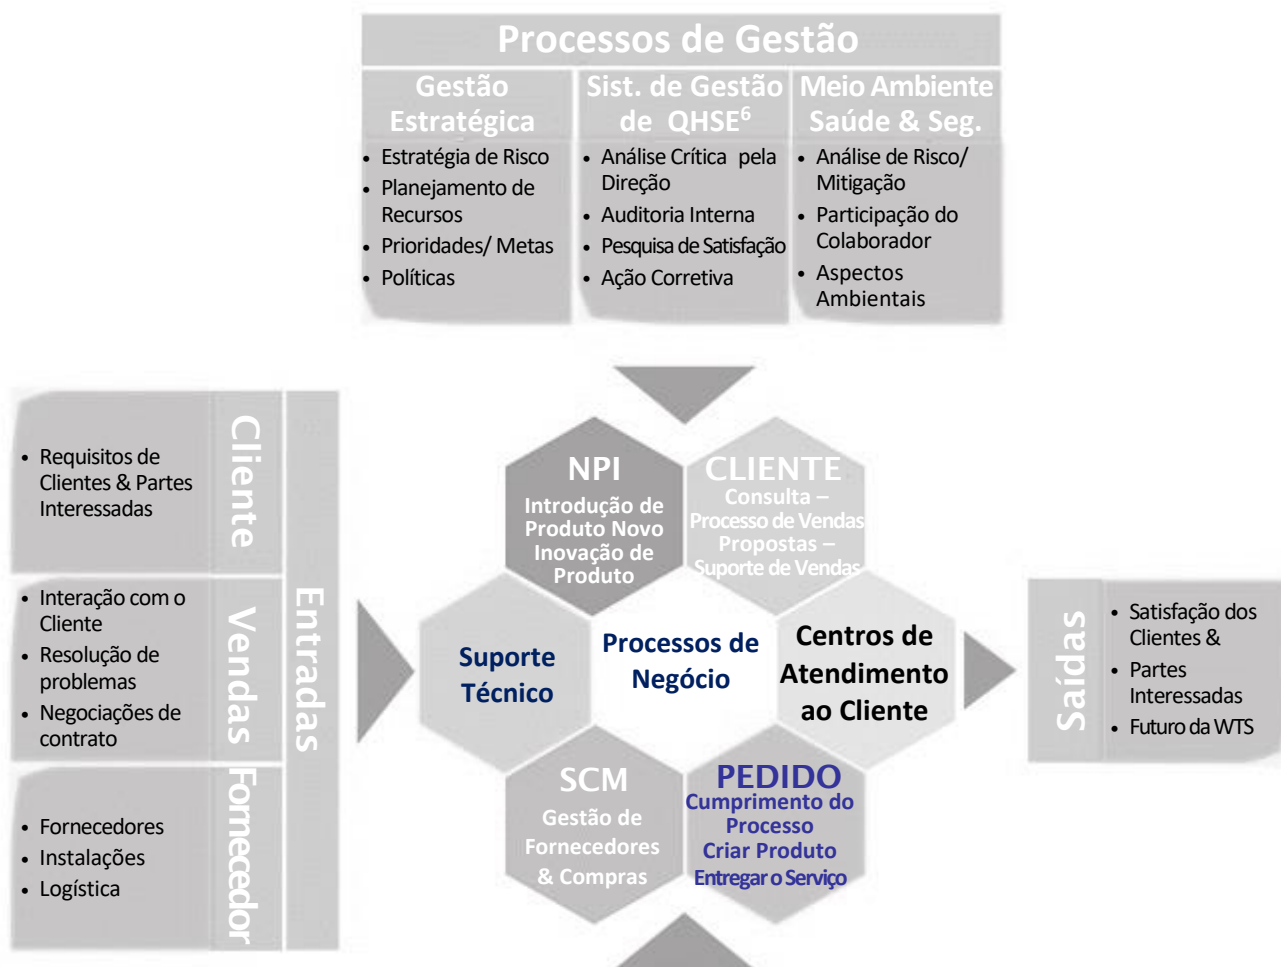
Processos de Gestão

Gestão Estratégica
- Estratégia de Risco
- Planejamento de Recursos
- Prioridades/ Metas
- Políticas

Sist. de Gestão de QHSE$^6$
- Análise Crítica pela Direção
- Auditoria Interna
- Pesquisa de Satisfação
- Ação Corretiva

Meio Ambiente Saúde & Seg.
- Análise de Risco/ Mitigação
- Participação do Colaborador
- Aspectos Ambientais

Entradas

Cliente
- Requisitos de Clientes & Partes Interessadas

Vendas
- Interação com o Cliente
- Resolução de problemas
- Negociações de contrato

Fornecedor
- Fornecedores
- Instalações
- Logística

NPI
Introdução de Produto Novo
Inovação de Produto

CLIENTE
Consulta – Processo de Vendas
Propostas – Suporte de Vendas

Suporte Técnico

Processos de Negócio

Centros de Atendimento ao Cliente

SCM
Gestão de Fornecedores & Compras

PEDIDO
Cumprimento do Processo
Criar Produto
Entregar o Serviço

Saídas
- Satisfação dos Clientes &
- Partes Interessadas
- Futuro da WTS